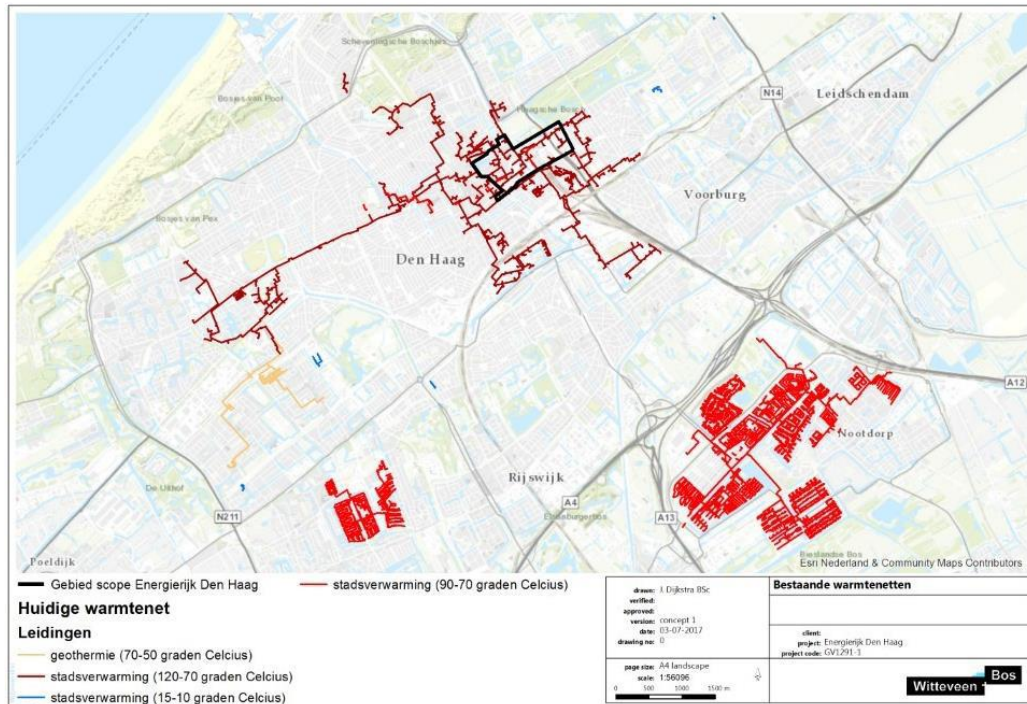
Scheveningsche Bosjes
Bosjes van Poot
Haagsche Bos
N14
Leidschendam
Voorburg
Bosjes van Pex
Den Haag
A12
Nootdorp
De Uithof
Rijswijk
A4
N211
A13
Elzenburgerbos
Poeldijk
Bieslandse Bos
Esri Nederland & Community Maps Contributors

Gebied scope Energierijk Den Haag
stadsverwarming (90-70 graden Celcius)
Huidige warmtenet
Leidingen
geothermie (70-50 graden Celcius)
stadsverwarming (120-70 graden Celcius)
stadsverwarming (15-10 graden Celcius)

drawn: J. Dijkstra BSc
verified:
approved:
version: concept 1
date: 03-07-2017
drawing no: 0

page size: A4 landscape
scale: 1:56096
0 500 1000 1500 m

Bestaande warmtenetten

client:
project: Energierijk Den Haag
project code: GV1291-1

Witteveen Bos